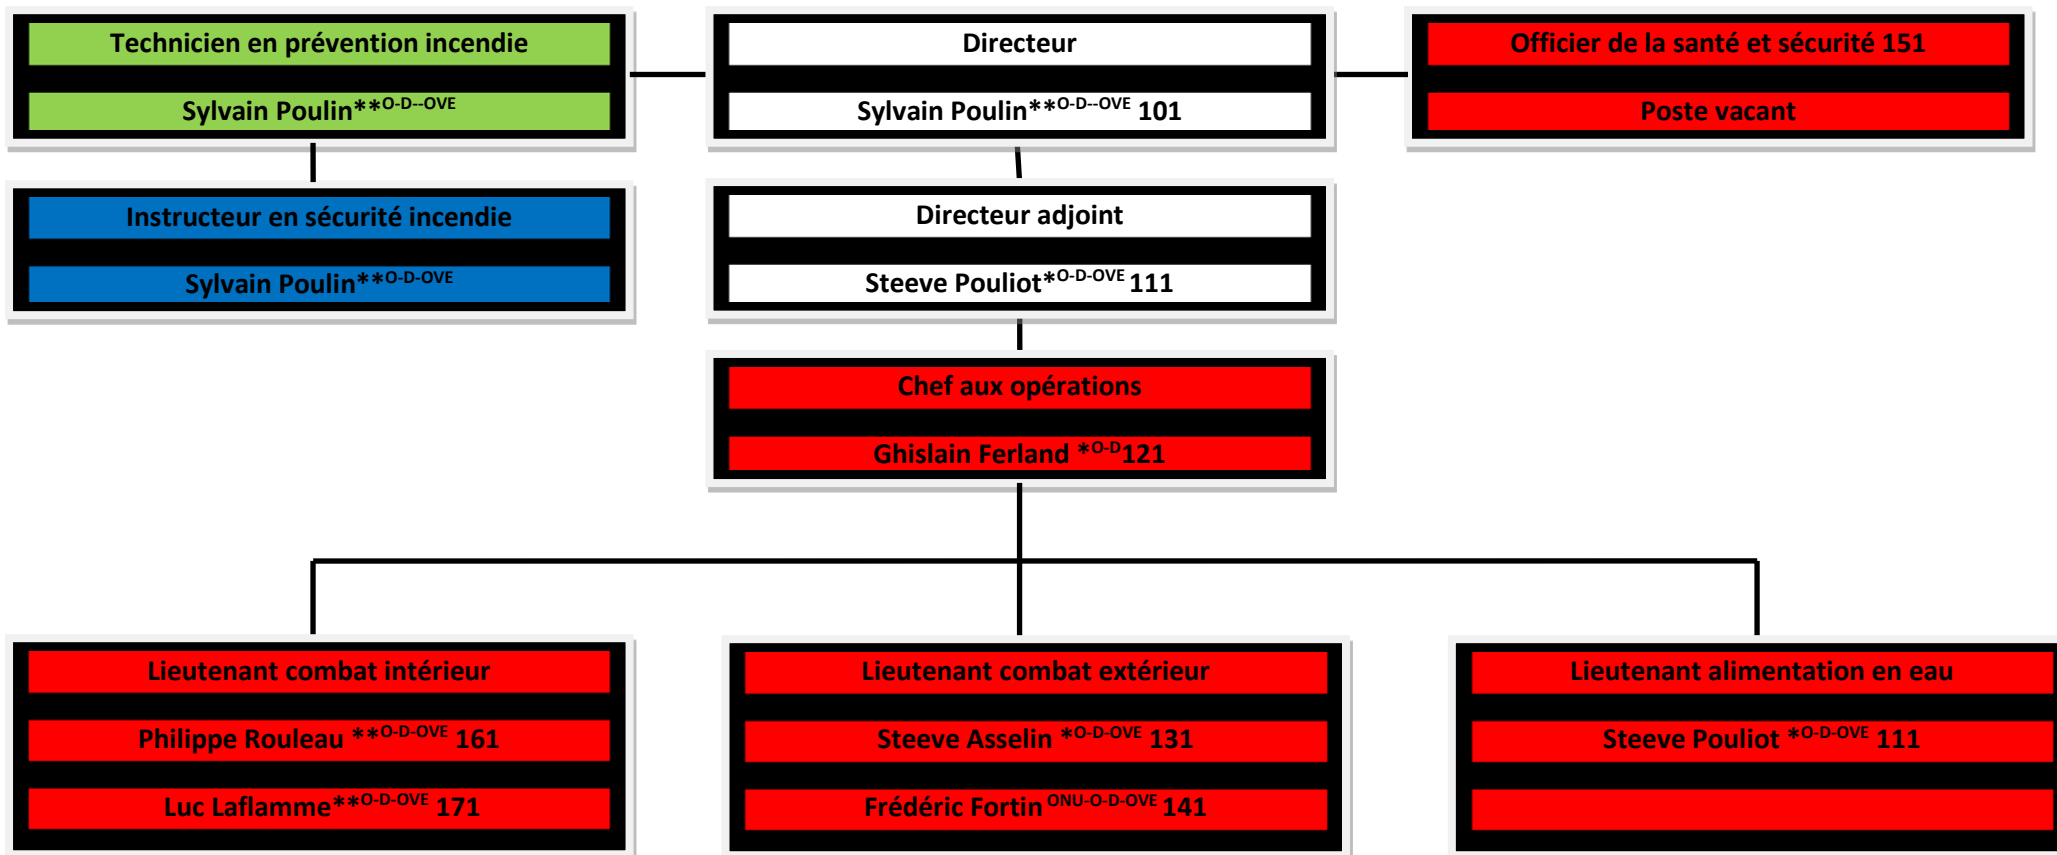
Technicien en prévention incendie

Sylvain Poulin**$^{O-D--OVE}$

Directeur

Sylvain Poulin**$^{O-D--OVE}$ 101

Officier de la santé et sécurité 151

Poste vacant

Instructeur en sécurité incendie

Sylvain Poulin**$^{O-D-OVE}$

Directeur adjoint

Steeve Pouliot*$^{O-D-OVE}$ 111

Chef aux opérations

Ghislain Ferland *$^{O-D}$121

Lieutenant combat intérieur

Philippe Rouleau **$^{O-D-OVE}$ 161

Luc Laflamme**$^{O-D-OVE}$ 171

Lieutenant combat extérieur

Steeve Asselin *$^{O-D-OVE}$ 131

Frédéric Fortin $^{ONU-O-D-OVE}$ 141

Lieutenant alimentation en eau

Steeve Pouliot *$^{O-D-OVE}$ 111